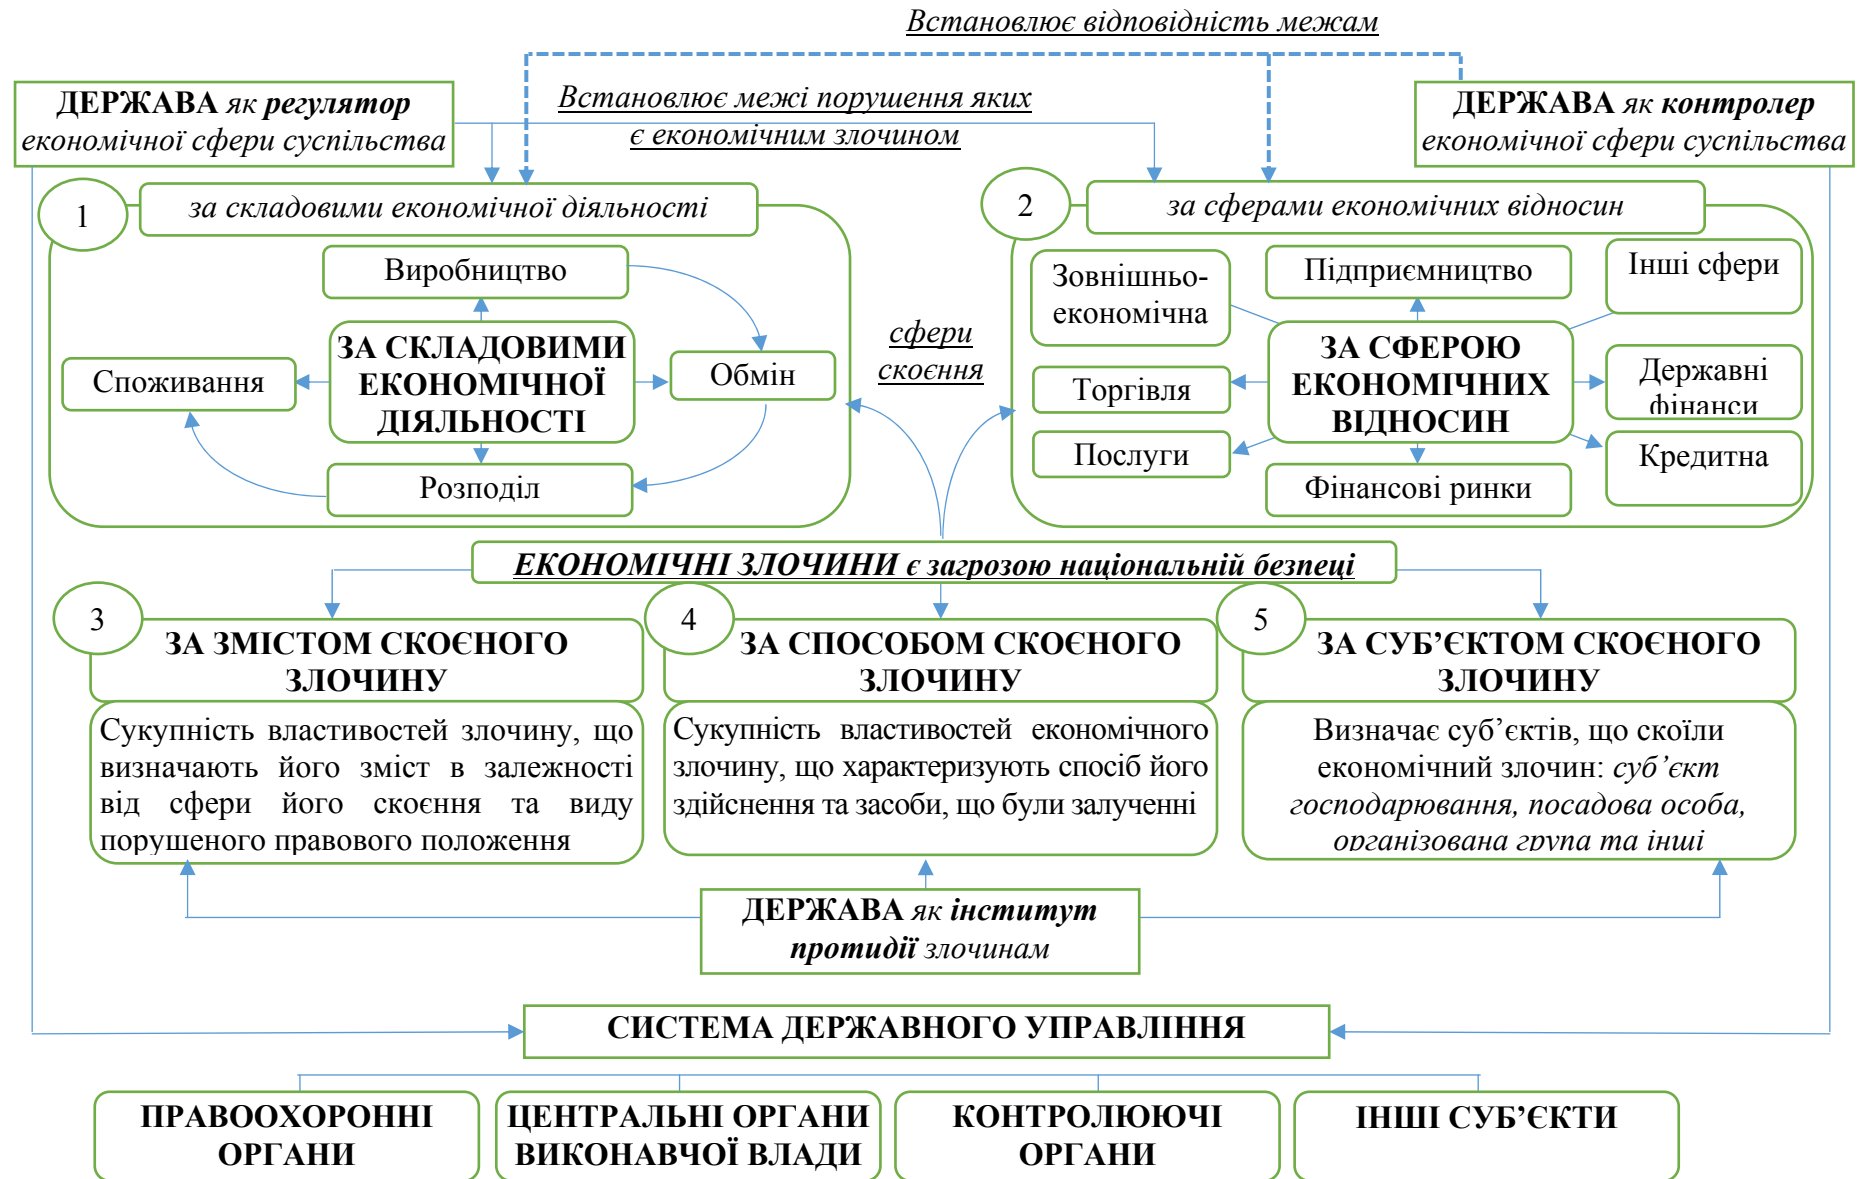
Встановлює відповідність межам

ДЕРЖАВА як регулятор економічної сфери суспільства

Встановлює межі порушення яких є економічним злочином

ДЕРЖАВА як контролер економічної сфери суспільства

1

за складовими економічної діяльності

Виробництво

ЗА СКЛАДОВИМИ ЕКОНОМІЧНОЇ ДІЯЛЬНОСТІ

Споживання

Обмін

Розподіл

сфери скоєння

2

за сферами економічних відносин

Зовнішньо-економічна

Підприємництво

Інші сфери

ЗА СФЕРОЮ ЕКОНОМІЧНИХ ВІДНОСИН

Торгівля

Державні фінанси

Послуги

Кредитна

Фінансові ринки

ЕКОНОМІЧНІ ЗЛОЧИНИ є загрозою національній безпеці

3

ЗА ЗМІСТОМ СКОЄНОГО ЗЛОЧИНУ

Сукупність властивостей злочину, що визначають його зміст в залежності від сфери його скоєння та виду порушеного правового положення

4

ЗА СПОСОБОМ СКОЄНОГО ЗЛОЧИНУ

Сукупність властивостей економічного злочину, що характеризують спосіб його здійснення та засоби, що були залученні

5

ЗА СУБ'ЄКТОМ СКОЄНОГО ЗЛОЧИНУ

Визначає суб'єктів, що скоїли економічний злочин: суб'єкт господарювання, посадова особа, організована група та інші

ДЕРЖАВА як інститут протидії злочинам

СИСТЕМА ДЕРЖАВНОГО УПРАВЛІННЯ

ПРАВООХОРОННІ ОРГАНИ

ЦЕНТРАЛЬНІ ОРГАНИ ВИКОНАВЧОЇ ВЛАДИ

КОНТРОЛЮЮЧІ ОРГАНИ

ІНШІ СУБ'ЄКТИ